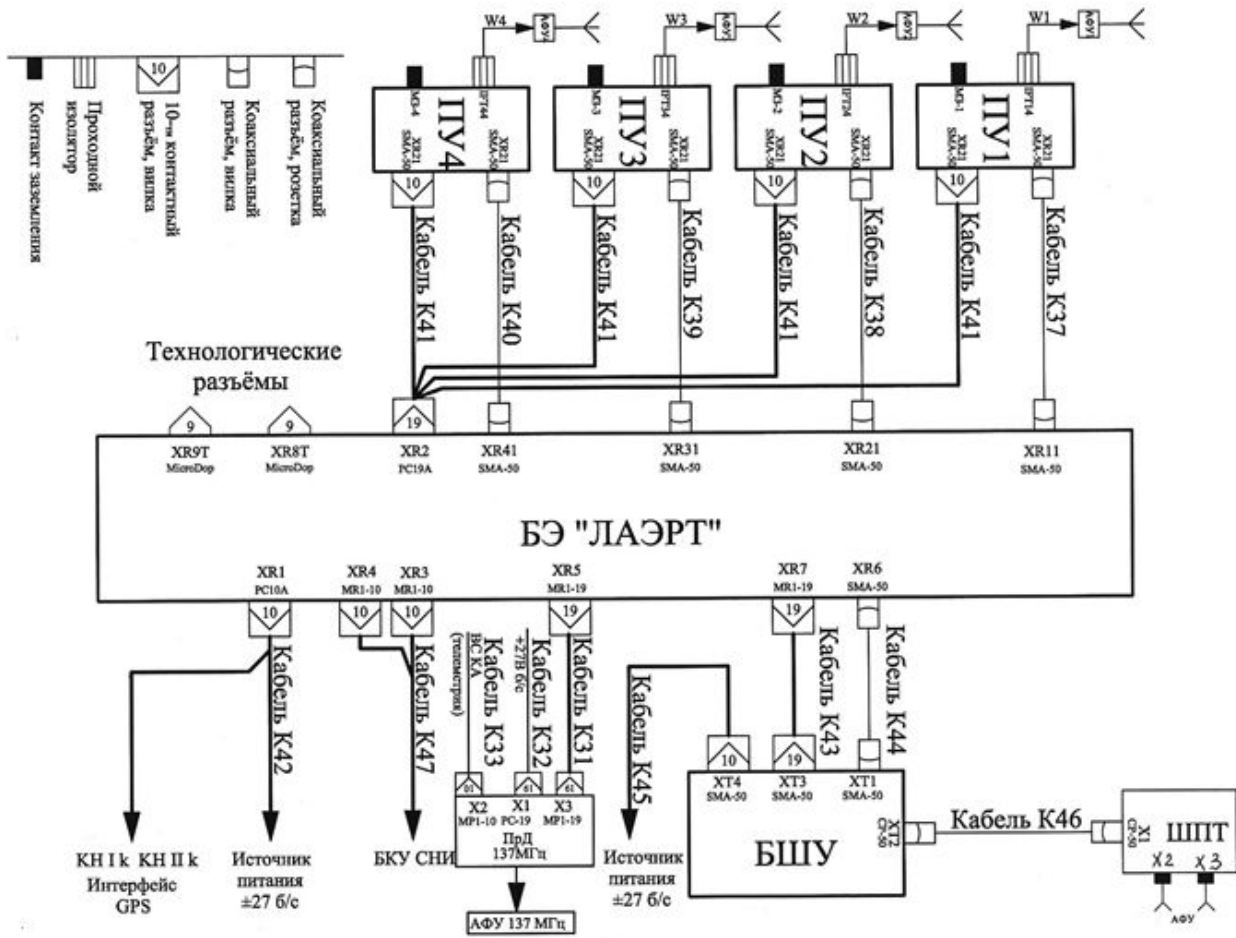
Контакт заземления
Проходной изолятор
10
10-ти контактный разъём, вилка
Коаксиальный разъём, вилка
Коаксиальный разъём, розетка

W4
АФУ4
W3
АФУ3
W2
АФУ2
W1
АФУ1

ПУ4
МЗ-4
ПРТ44
XR21 SMA-50
XR21 SMA-50
10
ПУ3
МЗ-3
ПРТ4
XR21 SMA-50
XR21 SMA-50
10
ПУ2
МЗ-2
ПРТ4
XR21 SMA-50
XR21 SMA-50
10
ПУ1
МЗ-1
ПРТ4
XR21 SMA-50
XR21 SMA-50
10

Кабель К41
Кабель К40
Кабель К41
Кабель К39
Кабель К41
Кабель К38
Кабель К41
Кабель К37

Технологические разъёмы
9
9
19
XR9T MicroDop
XR8T MicroDop
XR2 PC19A
XR41 SMA-50
XR31 SMA-50
XR21 SMA-50
XR11 SMA-50

БЭ "ЛАЭРТ"

XR1 PC10A
XR4 MR1-10
XR3 MR1-10
XR5 MR1-19
XR7 MR1-19
XR6 SMA-50
10
10
10
19
19

Кабель К42
Кабель К47
ВС КА (телеметрия)
Кабель К33
+27В б/с
Кабель К32
Кабель К31
Кабель К45
Кабель К43
Кабель К44

61
61
61
X2 MP1-10
X1 PC-19
X3 MP1-19
ПрД 137МГц

10
19
XT4 SMA-50
XT3 SMA-50
XT1 SMA-50
XT2 CP-50
БШУ
Кабель К46
X1 CP-50
ШПТ
X2
X3
АФУ

КН I k КН II k
Интерфейс GPS
Источник питания ±27 б/с
БКУ СНИ
АФУ 137 МГц
Источник питания ±27 б/с